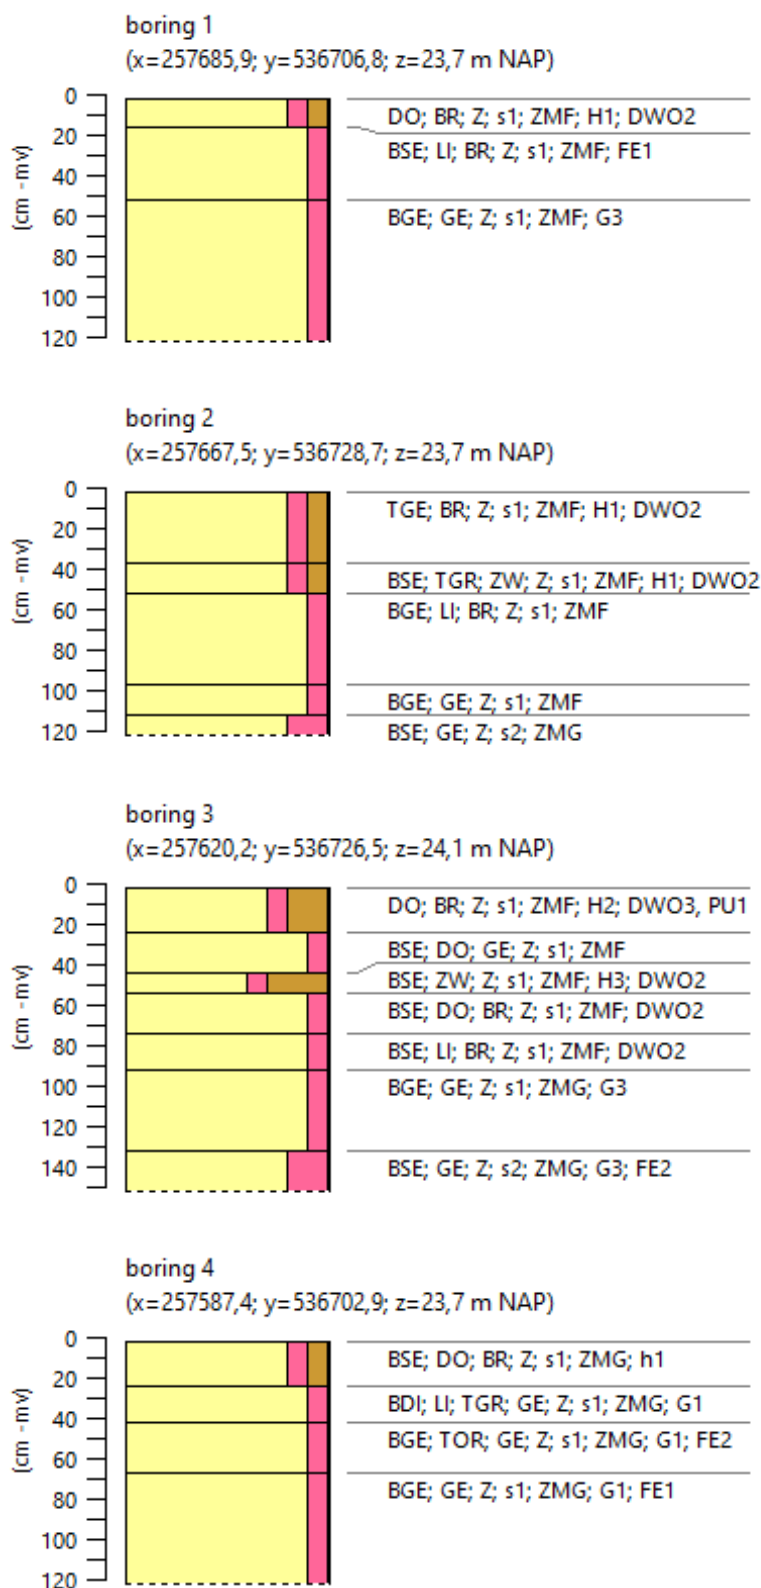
boring 1
(x=257685,9; y=536706,8; z=23,7 m NAP)

0
20
40
60
80
100
120
(cm -mv)

DO; BR; Z; s1; ZMF; H1; DWO2
BSE; LI; BR; Z; s1; ZMF; FE1
BGE; GE; Z; s1; ZMF; G3

boring 2
(x=257667,5; y=536728,7; z=23,7 m NAP)

0
20
40
60
80
100
120
(cm -mv)

TGE; BR; Z; s1; ZMF; H1; DWO2
BSE; TGR; ZW; Z; s1; ZMF; H1; DWO2
BGE; LI; BR; Z; s1; ZMF
BGE; GE; Z; s1; ZMF
BSE; GE; Z; s2; ZMG

boring 3
(x=257620,2; y=536726,5; z=24,1 m NAP)

0
20
40
60
80
100
120
140
(cm -mv)

DO; BR; Z; s1; ZMF; H2; DWO3, PU1
BSE; DO; GE; Z; s1; ZMF
BSE; ZW; Z; s1; ZMF; H3; DWO2
BSE; DO; BR; Z; s1; ZMF; DWO2
BSE; LI; BR; Z; s1; ZMF; DWO2
BGE; GE; Z; s1; ZMG; G3
BSE; GE; Z; s2; ZMG; G3; FE2

boring 4
(x=257587,4; y=536702,9; z=23,7 m NAP)

0
20
40
60
80
100
120
(cm -mv)

BSE; DO; BR; Z; s1; ZMG; h1
BDI; LI; TGR; GE; Z; s1; ZMG; G1
BGE; TOR; GE; Z; s1; ZMG; G1; FE2
BGE; GE; Z; s1; ZMG; G1; FE1